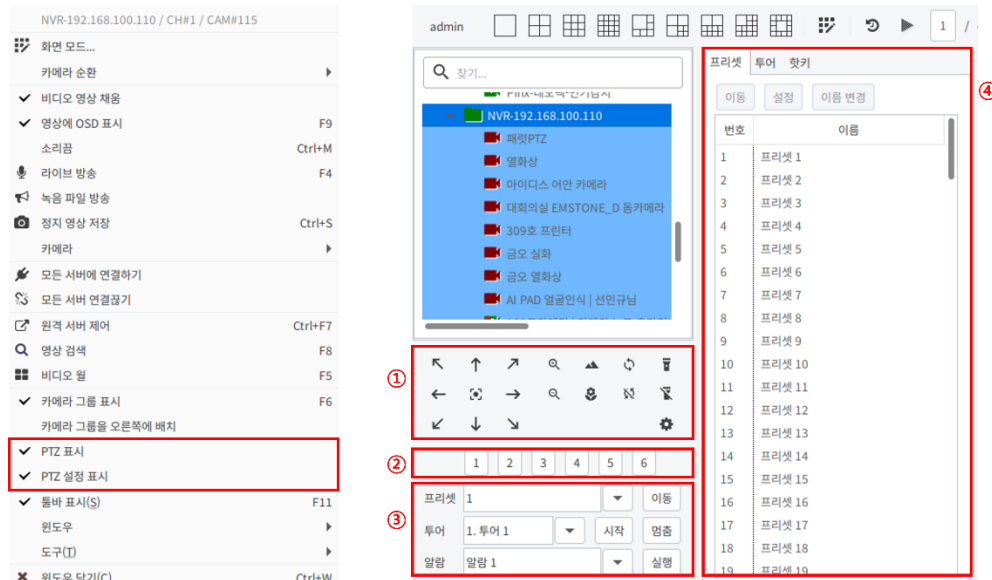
NVR-192.168.100.110 / CH#1 / CAM#115
화면 모드...
카메라 순환
✓ 비디오 영상 채움
✓ 영상에 OSD 표시 F9
소리끔 Ctrl+M
라이브 방송 F4
녹음 파일 방송
정지 영상 저장 Ctrl+S
카메라
모든 서버에 연결하기
모든 서버 연결끊기
원격 서버 제어 Ctrl+F7
영상 검색 F8
비디오 월 F5
✓ 카메라 그룹 표시 F6
카메라 그룹을 오른쪽에 배치
✓ PTZ 표시
✓ PTZ 설정 표시
✓ 툴바 표시(S) F11
윈도우
도구(T)
윈도우 닫기(C) Ctrl+W

admin
1

찾기...
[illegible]
NVR-192.168.100.110
패럿PTZ
열화상
아이디스 어안 카메라
대회의실 EMSTONE_D 돔카메라
309호 프린터
금오 실화
금오 열화상
AI PAD 얼굴인식 | 선민규님

①
②
1 2 3 4 5 6
③
프리셋 1 이동
투어 1. 투어 1 시작 멈춤
알람 알람 1 실행

④
프리셋 투어 핫키
이동 설정 이름 변경

| 번호 | 이름 |
|---|---|
| 1 | 프리셋 1 |
| 2 | 프리셋 2 |
| 3 | 프리셋 3 |
| 4 | 프리셋 4 |
| 5 | 프리셋 5 |
| 6 | 프리셋 6 |
| 7 | 프리셋 7 |
| 8 | 프리셋 8 |
| 9 | 프리셋 9 |
| 10 | 프리셋 10 |
| 11 | 프리셋 11 |
| 12 | 프리셋 12 |
| 13 | 프리셋 13 |
| 14 | 프리셋 14 |
| 15 | 프리셋 15 |
| 16 | 프리셋 16 |
| 17 | 프리셋 17 |
| 18 | 프리셋 18 |
| 19 | 프리셋 19 |